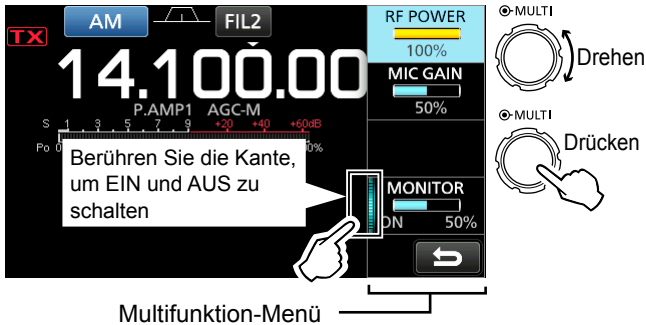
TX AM FIL2
14.100.00
P.AMP1 AGC-M
S 1 3 5 7 9 +20 +40 +60dB
Po 0 0%
Berühren Sie die Kante, um EIN und AUS zu schalten
RF POWER
100%
MIC GAIN
50%
MONITOR
ON 50%
MULTI
Drehen
MULTI
Drücken
Multifunktion-Menü